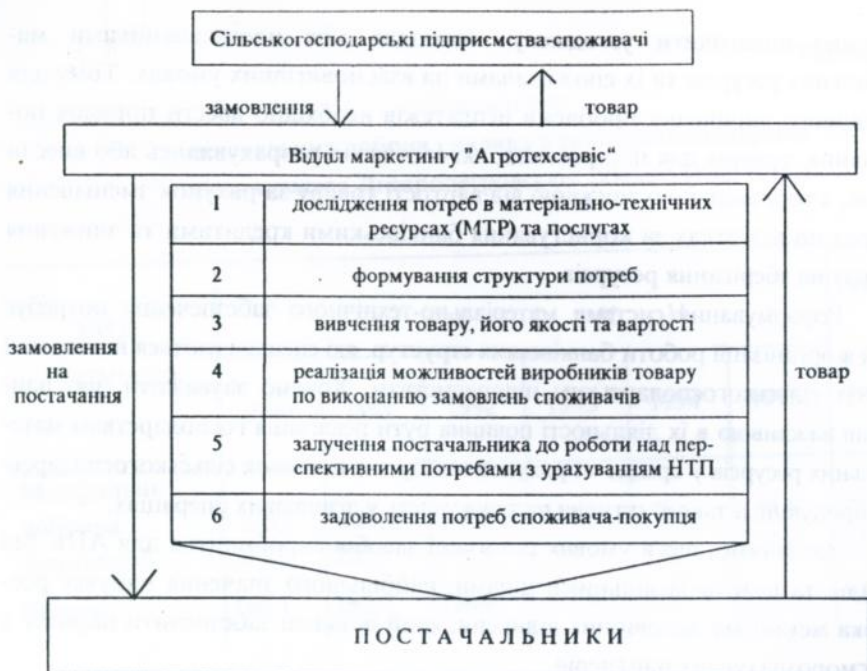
Сільськогосподарські підприємства-споживачі

замовлення

товар

Відділ маркетингу "Агротехсервіс"

| 1 | дослідження потреб в матеріально-технічних ресурсах (МТР) та послугах |
|---|---|
| 2 | формування структури потреб |
| 3 | вивчення товару, його якості та вартості |
| 4 | реалізація можливостей виробників товару по виконанню замовлень споживачів |
| 5 | залучення постачальника до роботи над перспективними потребами з урахуванням НТП |
| 6 | задоволення потреб споживача-покупця |

замовлення на постачання

товар

ПОСТАЧАЛЬНИКИ